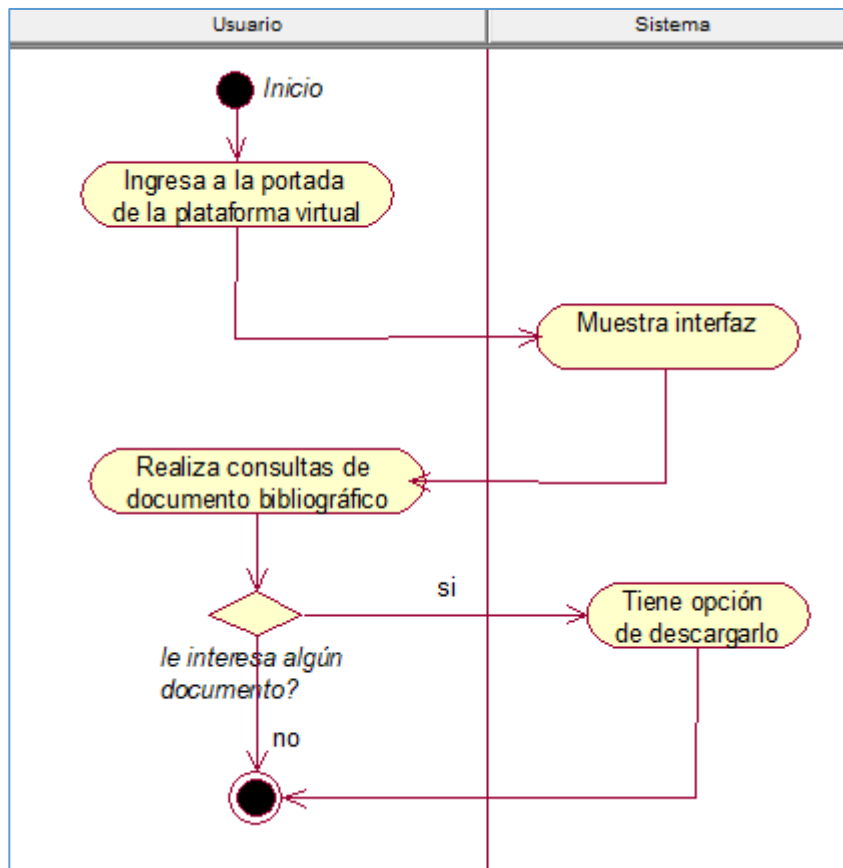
Usuario

Sistema

Inicio

Ingresa a la portada de la plataforma virtual

Muestra interfaz

Realiza consultas de documento bibliográfico

si

Tiene opción de descargarlo

le interesa algún documento?

no